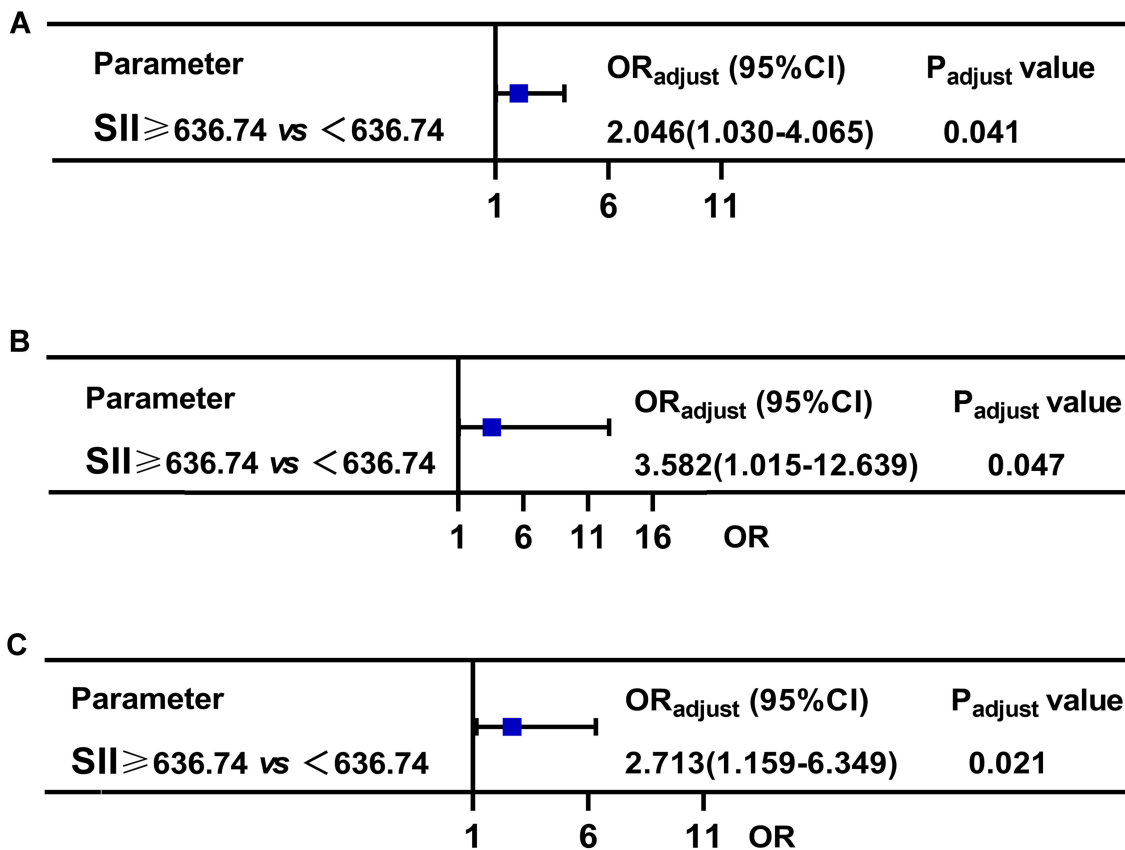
A

Parameter

SII≥636.74 *vs* <636.74

$OR_{adjust}$ (95%CI)

2.046(1.030-4.065)

$P_{adjust}$ value

0.041

1 6 11

B

Parameter

SII≥636.74 *vs* <636.74

$OR_{adjust}$ (95%CI)

3.582(1.015-12.639)

$P_{adjust}$ value

0.047

1 6 11 16 OR

C

Parameter

SII≥636.74 *vs* <636.74

$OR_{adjust}$ (95%CI)

2.713(1.159-6.349)

$P_{adjust}$ value

0.021

1 6 11 OR